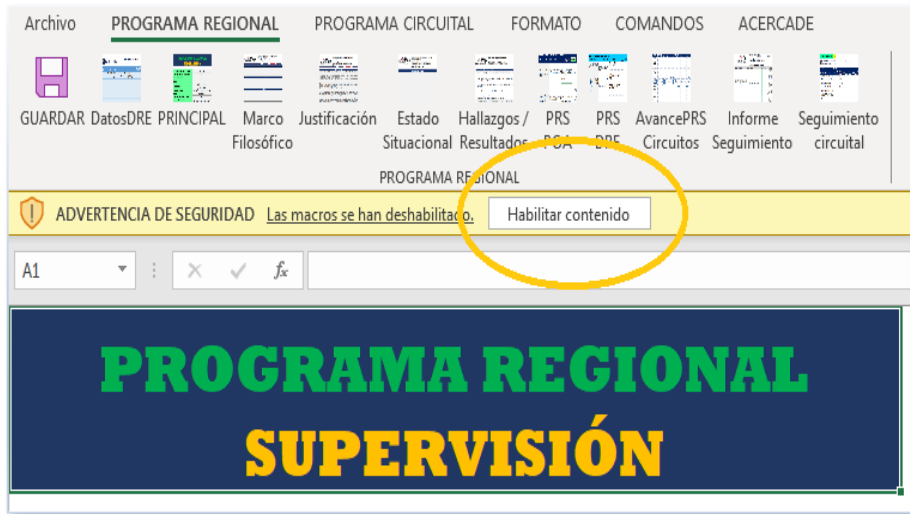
Archivo PROGRAMA REGIONAL PROGRAMA CIRCUITAL FORMATO COMANDOS ACERCADE

GUARDAR DatosDRE PRINCIPAL Marco Filosófico Justificación Estado Situacional Hallazgos / Resultados PRS POA PRS DRE AvancePRS Circuitos Informe Seguimiento Seguimiento circuital

PROGRAMA REGIONAL

ADVERTENCIA DE SEGURIDAD Las macros se han deshabilitado. Habilitar contenido

A1 $f_x$

PROGRAMA REGIONAL

SUPERVISIÓN